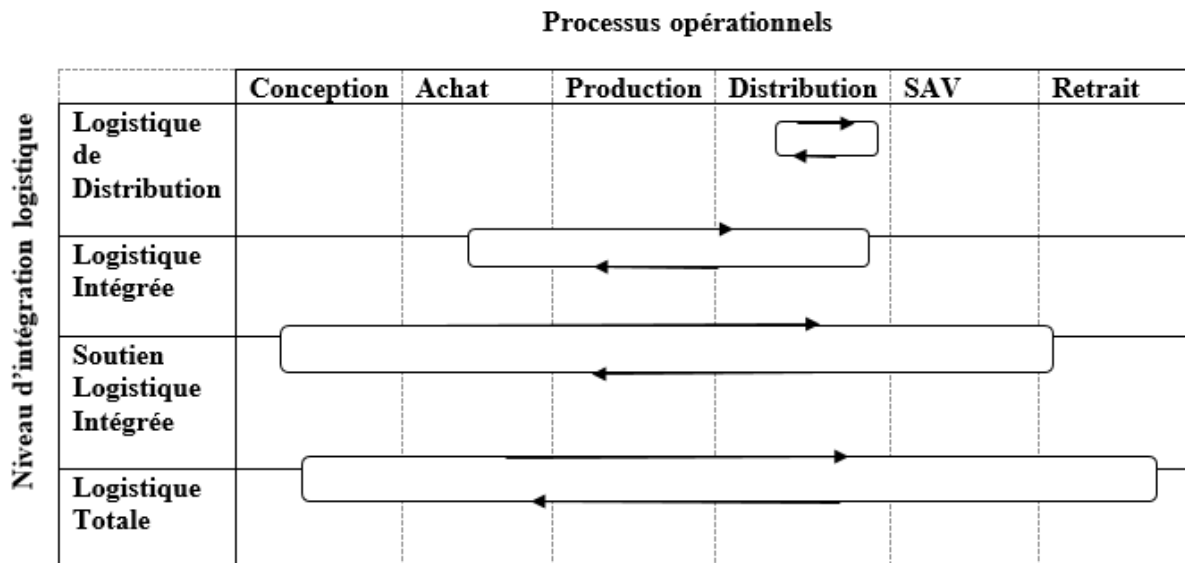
Processus opérationnels

Niveau d'intégration logistique

| | Conception | Achat | Production | Distribution | SAV | Retrait |
|---|---|---|---|---|---|---|
| Logistique de Distribution | | | | | | |
| Logistique Intégrée | | | | | | |
| Soutien Logistique Intégrée | | | | | | |
| Logistique Totale | | | | | | |